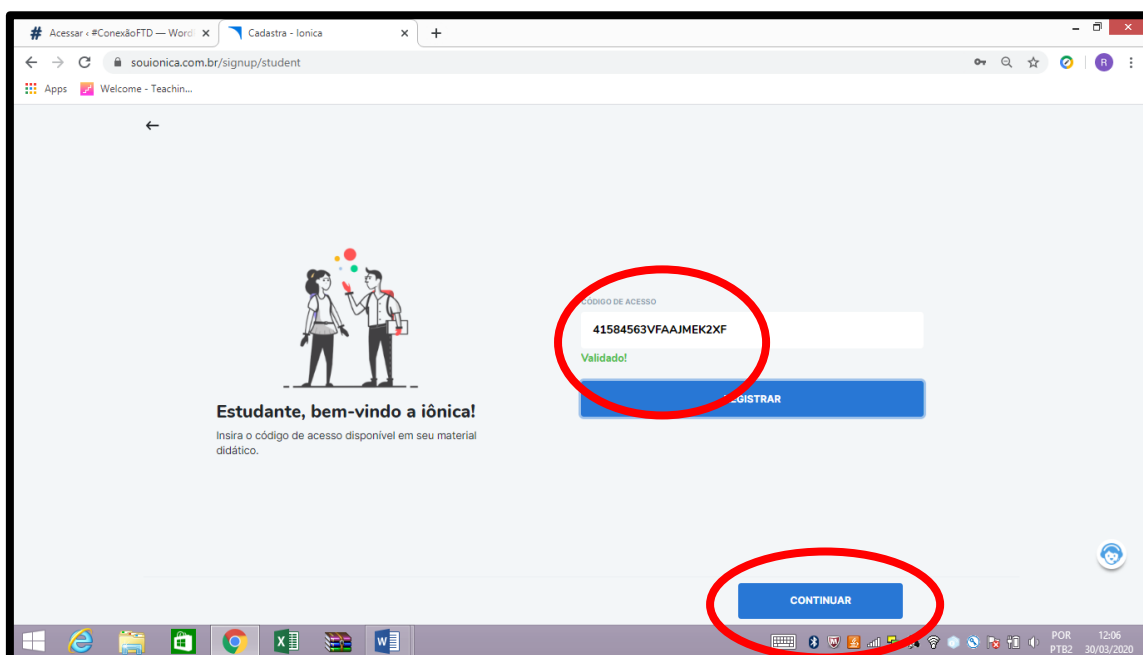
Acessar ‹ #ConexãoFTD — Word ×
Cadastra - Ionica ×
+
souionica.com.br/signup/student
Apps
Welcome - Teachin...

←

CÓDIGO DE ACESSO
41584563VFAAJMEK2XF
Validado!
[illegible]EGISTRAR

Estudante, bem-vindo a iônica!
Insira o código de acesso disponível em seu material didático.

CONTINUAR

POR
PTB2
12:06
30/03/2020